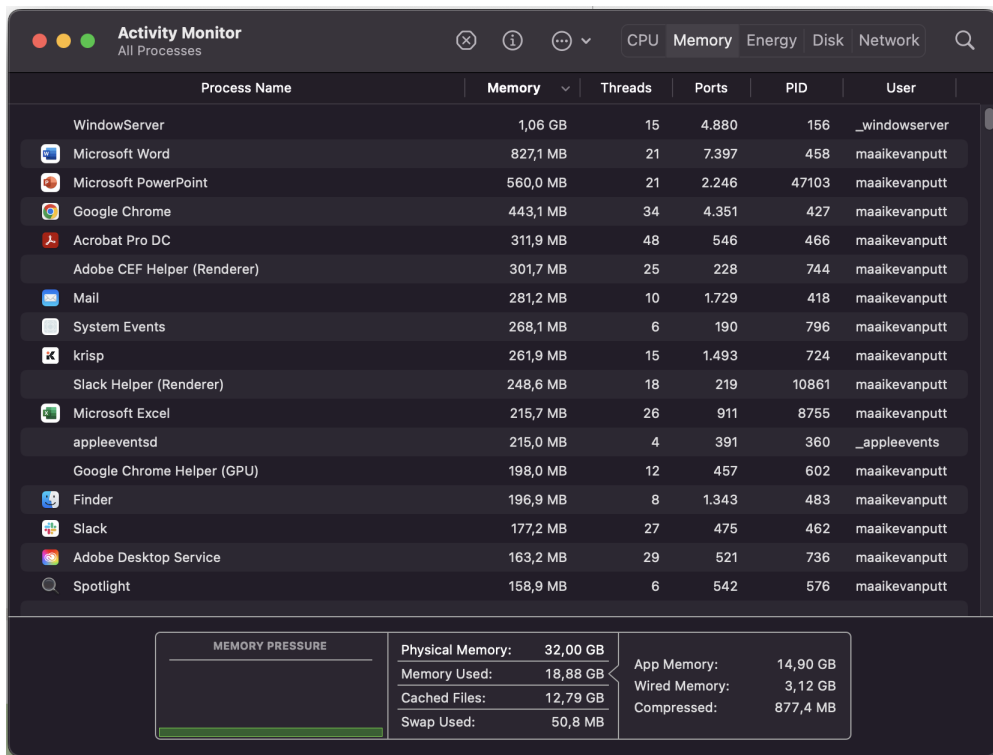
Activity Monitor
All Processes

CPU Memory Energy Disk Network

| Process Name | Memory | Threads | Ports | PID | User |
|---|---|---|---|---|---|
| WindowServer | 1,06 GB | 15 | 4.880 | 156 | _windowserver |
| Microsoft Word | 827,1 MB | 21 | 7.397 | 458 | maaikevanputt |
| Microsoft PowerPoint | 560,0 MB | 21 | 2.246 | 47103 | maaikevanputt |
| Google Chrome | 443,1 MB | 34 | 4.351 | 427 | maaikevanputt |
| Acrobat Pro DC | 311,9 MB | 48 | 546 | 466 | maaikevanputt |
| Adobe CEF Helper (Renderer) | 301,7 MB | 25 | 228 | 744 | maaikevanputt |
| Mail | 281,2 MB | 10 | 1.729 | 418 | maaikevanputt |
| System Events | 268,1 MB | 6 | 190 | 796 | maaikevanputt |
| krisp | 261,9 MB | 15 | 1.493 | 724 | maaikevanputt |
| Slack Helper (Renderer) | 248,6 MB | 18 | 219 | 10861 | maaikevanputt |
| Microsoft Excel | 215,7 MB | 26 | 911 | 8755 | maaikevanputt |
| appleeventsd | 215,0 MB | 4 | 391 | 360 | _appleevents |
| Google Chrome Helper (GPU) | 198,0 MB | 12 | 457 | 602 | maaikevanputt |
| Finder | 196,9 MB | 8 | 1.343 | 483 | maaikevanputt |
| Slack | 177,2 MB | 27 | 475 | 462 | maaikevanputt |
| Adobe Desktop Service | 163,2 MB | 29 | 521 | 736 | maaikevanputt |
| Spotlight | 158,9 MB | 6 | 542 | 576 | maaikevanputt |

MEMORY PRESSURE

Physical Memory: 32,00 GB
Memory Used: 18,88 GB
Cached Files: 12,79 GB
Swap Used: 50,8 MB

App Memory: 14,90 GB
Wired Memory: 3,12 GB
Compressed: 877,4 MB